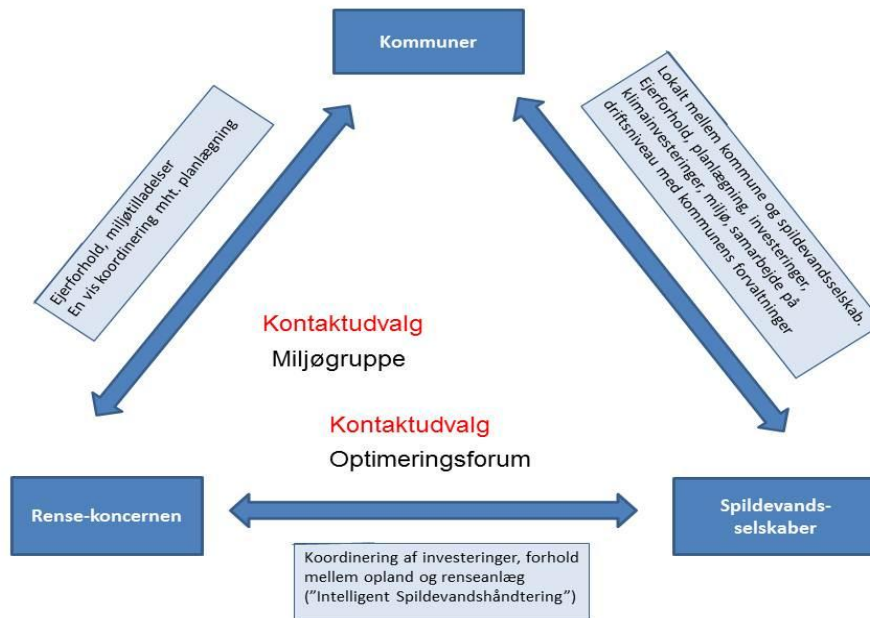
Kommuner

Ejerforhold, miljøtilladelser
En vis koordinering mht. planlægning

Lokalt mellem kommune og spildevandsselskab.
Ejerforhold, planlægning, investeringer, klimainvesteringer, miljø, samarbejde på driftsniveau med kommunens forvaltninger

Kontaktudvalg
Miljøgruppe

Kontaktudvalg
Optimeringsforum

Rense-koncernen

Spildevands-selskaber

Koordinering af investeringer, forhold mellem opland og renseanlæg ("Intelligent Spildevandshåndtering")